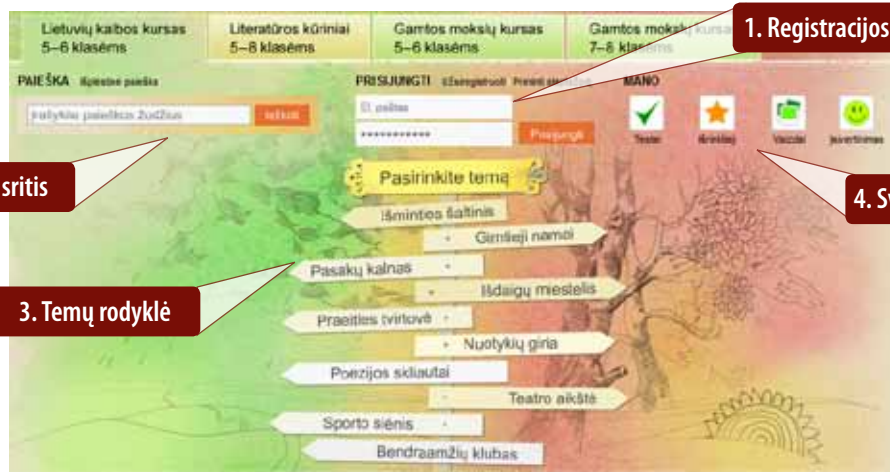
Lietuvių kalbos kursas 5–6 klasėms

Literatūros kūriniai 5–8 klasėms

Gamtos mokslų kursas 5–6 klasėms

Gamtos mokslų kursas 7–8 klasėms

1. Registracijos

PAIEŠKA Išplėstinė paieška

Įrašykite paieškos žodžius

Ieškoti

PRISIJUNGTI Užsiregistruoti Pamiršo slaptažodį

El. paštas

••••••••••••

Prisijungti

MANO

Testai

Įkvėpęs

Vaizdai

Įvertinimai

sritis

4. Sv

Pasirinkite temą

Išminties šaltinis

Gimtieji namai

Pasakų kalnas

Išdaigų miestelis

3. Temų rodyklė

Praeities tvirtovė

Nuotykių giria

Poezijos skliautai

Teatro aikštė

Sporto sienis

Bendraamžių klubas